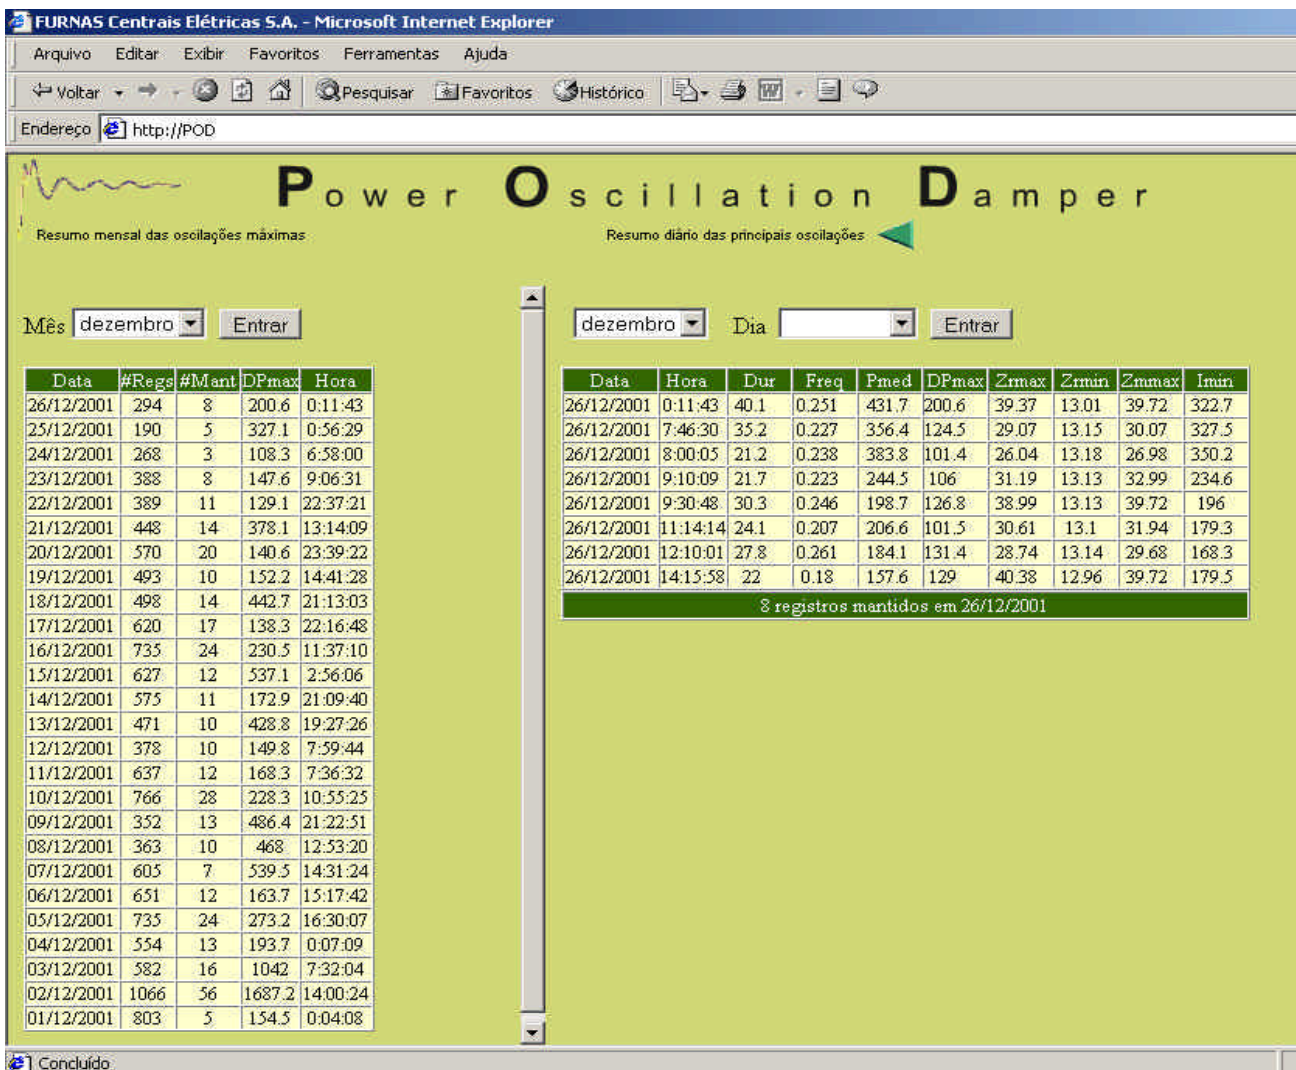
FURNAS Centrais Elétricas S.A. - Microsoft Internet Explorer

Arquivo Editar Exibir Favoritos Ferramentas Ajuda

Voltar Pesquisar Favoritos Histórico

Endereço http://POD

Power Oscillation Damper

Resumo mensal das oscilações máximas

Resumo diário das principais oscilações

Mês dezembro Entrar

dezembro Dia Entrar

| Data | #Regs | #Mant | DPmax | Hora |
|---|---|---|---|---|
| 26/12/2001 | 294 | 8 | 200.6 | 0:11:43 |
| 25/12/2001 | 190 | 5 | 327.1 | 0:56:29 |
| 24/12/2001 | 268 | 3 | 108.3 | 6:58:00 |
| 23/12/2001 | 388 | 8 | 147.6 | 9:06:31 |
| 22/12/2001 | 389 | 11 | 129.1 | 22:37:21 |
| 21/12/2001 | 448 | 14 | 378.1 | 13:14:09 |
| 20/12/2001 | 570 | 20 | 140.6 | 23:39:22 |
| 19/12/2001 | 493 | 10 | 152.2 | 14:41:28 |
| 18/12/2001 | 498 | 14 | 442.7 | 21:13:03 |
| 17/12/2001 | 620 | 17 | 138.3 | 22:16:48 |
| 16/12/2001 | 735 | 24 | 230.5 | 11:37:10 |
| 15/12/2001 | 627 | 12 | 537.1 | 2:56:06 |
| 14/12/2001 | 575 | 11 | 172.9 | 21:09:40 |
| 13/12/2001 | 471 | 10 | 428.8 | 19:27:26 |
| 12/12/2001 | 378 | 10 | 149.8 | 7:59:44 |
| 11/12/2001 | 637 | 12 | 168.3 | 7:36:32 |
| 10/12/2001 | 766 | 28 | 228.3 | 10:55:25 |
| 09/12/2001 | 352 | 13 | 486.4 | 21:22:51 |
| 08/12/2001 | 363 | 10 | 468 | 12:53:20 |
| 07/12/2001 | 605 | 7 | 539.5 | 14:31:24 |
| 06/12/2001 | 651 | 12 | 163.7 | 15:17:42 |
| 05/12/2001 | 735 | 24 | 273.2 | 16:30:07 |
| 04/12/2001 | 554 | 13 | 193.7 | 0:07:09 |
| 03/12/2001 | 582 | 16 | 1042 | 7:32:04 |
| 02/12/2001 | 1066 | 56 | 1687.2 | 14:00:24 |
| 01/12/2001 | 803 | 5 | 154.5 | 0:04:08 |

| Data | Hora | Dur | Freq | Pmed | DPmax | Zrmax | Zrmin | Zmmax | Imin |
|---|---|---|---|---|---|---|---|---|---|
| 26/12/2001 | 0:11:43 | 40.1 | 0.251 | 431.7 | 200.6 | 39.37 | 13.01 | 39.72 | 322.7 |
| 26/12/2001 | 7:46:30 | 35.2 | 0.227 | 356.4 | 124.5 | 29.07 | 13.15 | 30.07 | 327.5 |
| 26/12/2001 | 8:00:05 | 21.2 | 0.238 | 383.8 | 101.4 | 26.04 | 13.18 | 26.98 | 350.2 |
| 26/12/2001 | 9:10:09 | 21.7 | 0.223 | 244.5 | 106 | 31.19 | 13.13 | 32.99 | 234.6 |
| 26/12/2001 | 9:30:48 | 30.3 | 0.246 | 198.7 | 126.8 | 38.99 | 13.13 | 39.72 | 196 |
| 26/12/2001 | 11:14:14 | 24.1 | 0.207 | 206.6 | 101.5 | 30.61 | 13.1 | 31.94 | 179.3 |
| 26/12/2001 | 12:10:01 | 27.8 | 0.261 | 184.1 | 131.4 | 28.74 | 13.14 | 29.68 | 168.3 |
| 26/12/2001 | 14:15:58 | 22 | 0.18 | 157.6 | 129 | 40.38 | 12.96 | 39.72 | 179.5 |

8 registros mantidos em 26/12/2001

Concluído